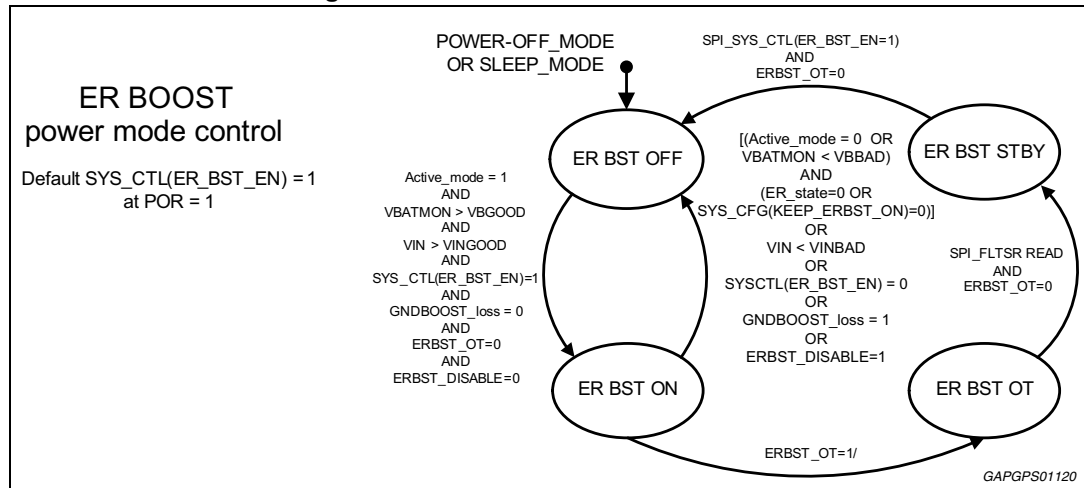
ER BOOST
power mode control

Default SYS_CTL(ER_BST_EN) = 1
at POR = 1

POWER-OFF_MODE
OR SLEEP_MODE

SPI_SYS_CTL(ER_BST_EN=1)
AND
ERBST_OT=0

ER BST OFF

ER BST STBY

[(Active_mode = 0 OR
VBATMON < VBBAD)
AND
(ER_state=0 OR
SYS_CFG(KEEP_ERBST_ON)=0)]
OR
VIN < VINBAD
OR
SYSCTL(ER_BST_EN) = 0
OR
GNDBOOST_loss = 1
OR
ERBST_DISABLE=1

Active_mode = 1
AND
VBATMON > VBGOOD
AND
VIN > VINGOOD
AND
SYS_CTL(ER_BST_EN)=1
AND
GNDBOOST_loss = 0
AND
ERBST_OT=0
AND
ERBST_DISABLE=0

SPI_FLTSR READ
AND
ERBST_OT=0

ER BST ON

ER BST OT

ERBST_OT=1/

GAPGPS01120